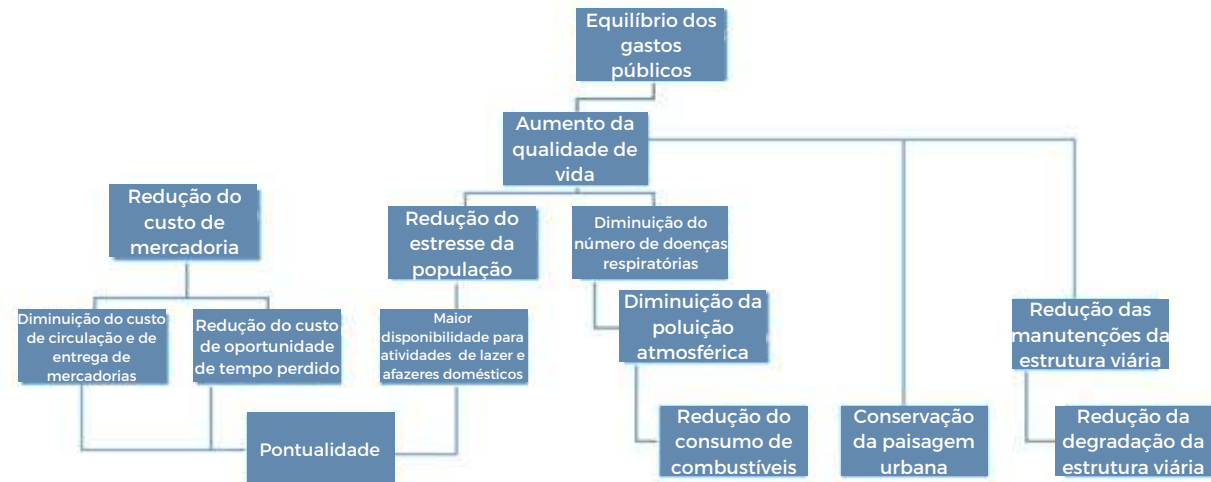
Equilíbrio dos gastos públicos

Aumento da qualidade de vida

Redução do custo de mercadoria

Redução do estresse da população

Diminuição do número de doenças respiratórias

Diminuição do custo de circulação e de entrega de mercadorias

Redução do custo de oportunidade de tempo perdido

Maior disponibilidade para atividades de lazer e afazeres domésticos

Diminuição da poluição atmosférica

Redução das manutenções da estrutura viária

Pontualidade

Redução do consumo de combustíveis

Conservação da paisagem urbana

Redução da degradação da estrutura viária